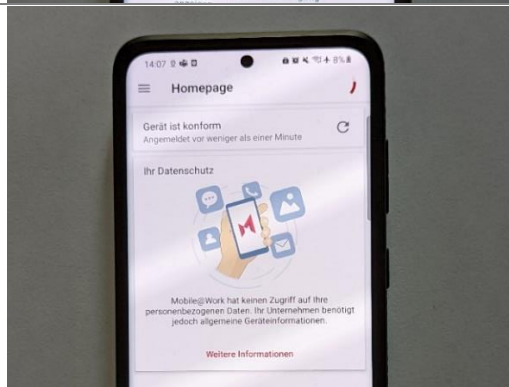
14:07

8%

Homepage

Gerät ist konform
Angemeldet vor weniger als einer Minute

Ihr Datenschutz

Mobile@Work hat keinen Zugriff auf Ihre personenbezogenen Daten. Ihr Unternehmen benötigt jedoch allgemeine Geräteinformationen.

Weitere Informationen